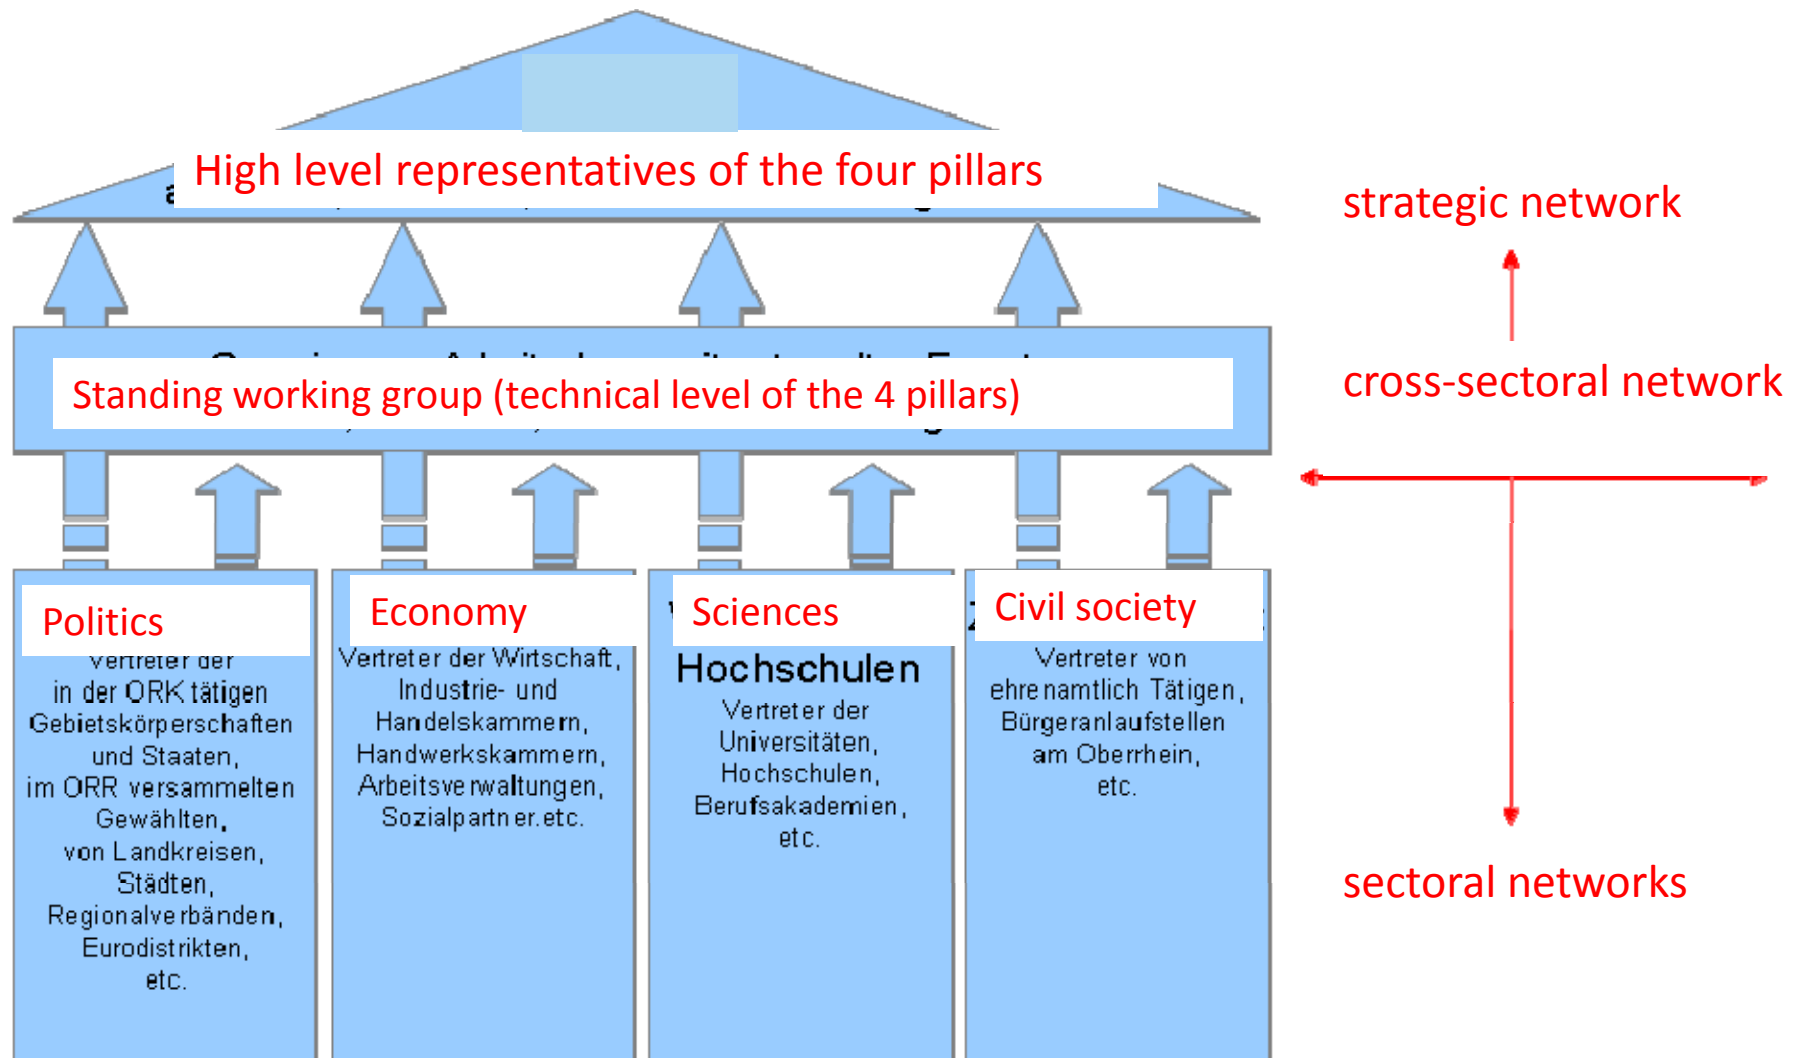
High level representatives of the four pillars

strategic network

Standing working group (technical level of the 4 pillars)

cross-sectoral network

Politics

Vertreter der in der ORK tätigen Gebietskörperschaften und Staaten, im ORR versammelten Gewählten, von Landkreisen, Städten, Regionalverbänden, Eurodistrikten, etc.

Economy

Vertreter der Wirtschaft, Industrie- und Handelskammern, Handwerkskammern, Arbeitsverwaltungen, Sozialpartner.etc.

Sciences

Hochschulen

Vertreter der Universitäten, Hochschulen, Berufsakademien, etc.

Civil society

Vertreter von ehrenamtlich Tätigen, Bürgeranlaufstellen am Oberrhein, etc.

sectoral networks